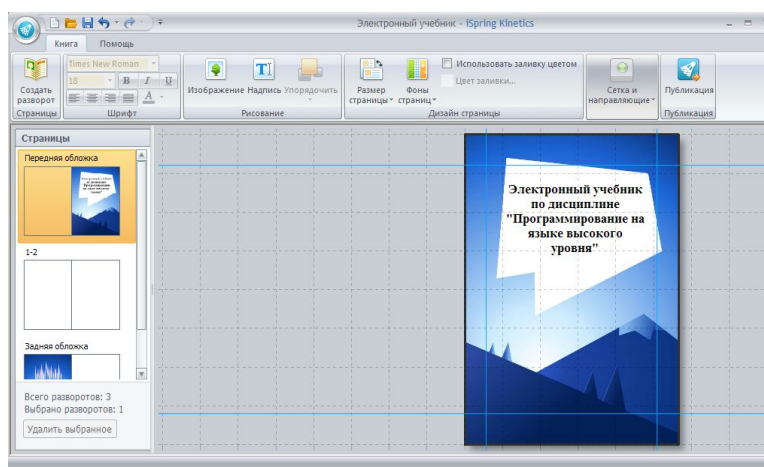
Электронный учебник - iSpring Kinetics

Книга Помощь

Создать разворот
Страницы

Times New Roman
18
B I U
A
Шрифт

Изображение Надпись Упорядочить
Рисование

Размер страницы Фоны страниц
Использовать заливку цветом
Цвет заливки...
Дизайн страницы

Сетка и направляющие

Публикация
Публикация

Страницы

Передняя обложка

1-2

Задняя обложка

Всего разворотов: 3
Выбрано разворотов: 1

Удалить выбранное

Электронный учебник по дисциплине "Программирование на языке высокого уровня"